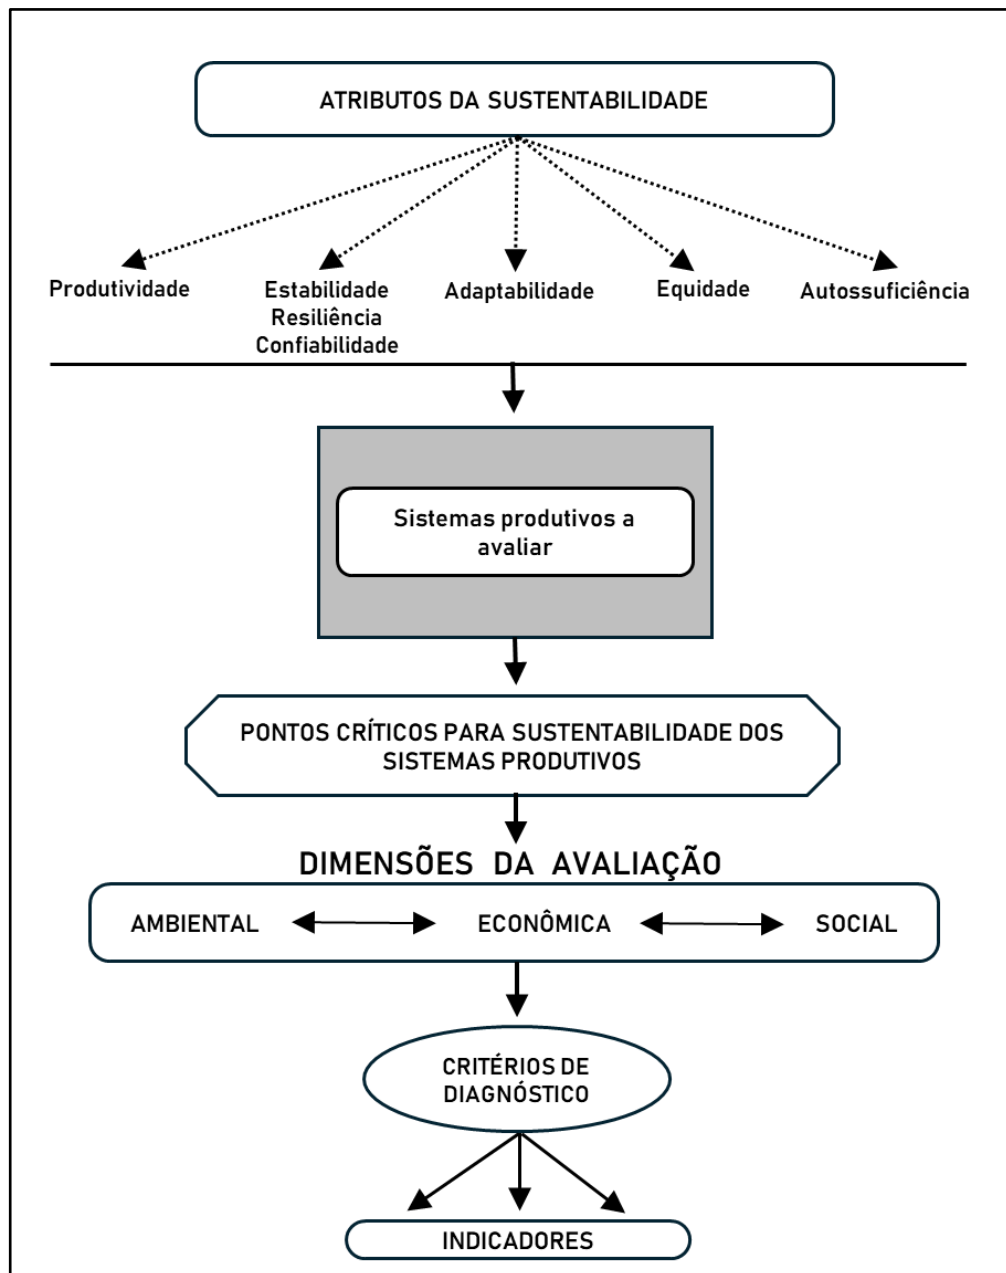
ATRIBUTOS DA SUSTENTABILIDADE

Produtividade

Estabilidade
Resiliência
Confiabilidade

Adaptabilidade

Equidade

Autossuficiência

Sistemas produtivos a avaliar

PONTOS CRÍTICOS PARA SUSTENTABILIDADE DOS SISTEMAS PRODUTIVOS

DIMENSÕES DA AVALIAÇÃO

AMBIENTAL

ECONÔMICA

SOCIAL

CRITÉRIOS DE DIAGNÓSTICO

INDICADORES